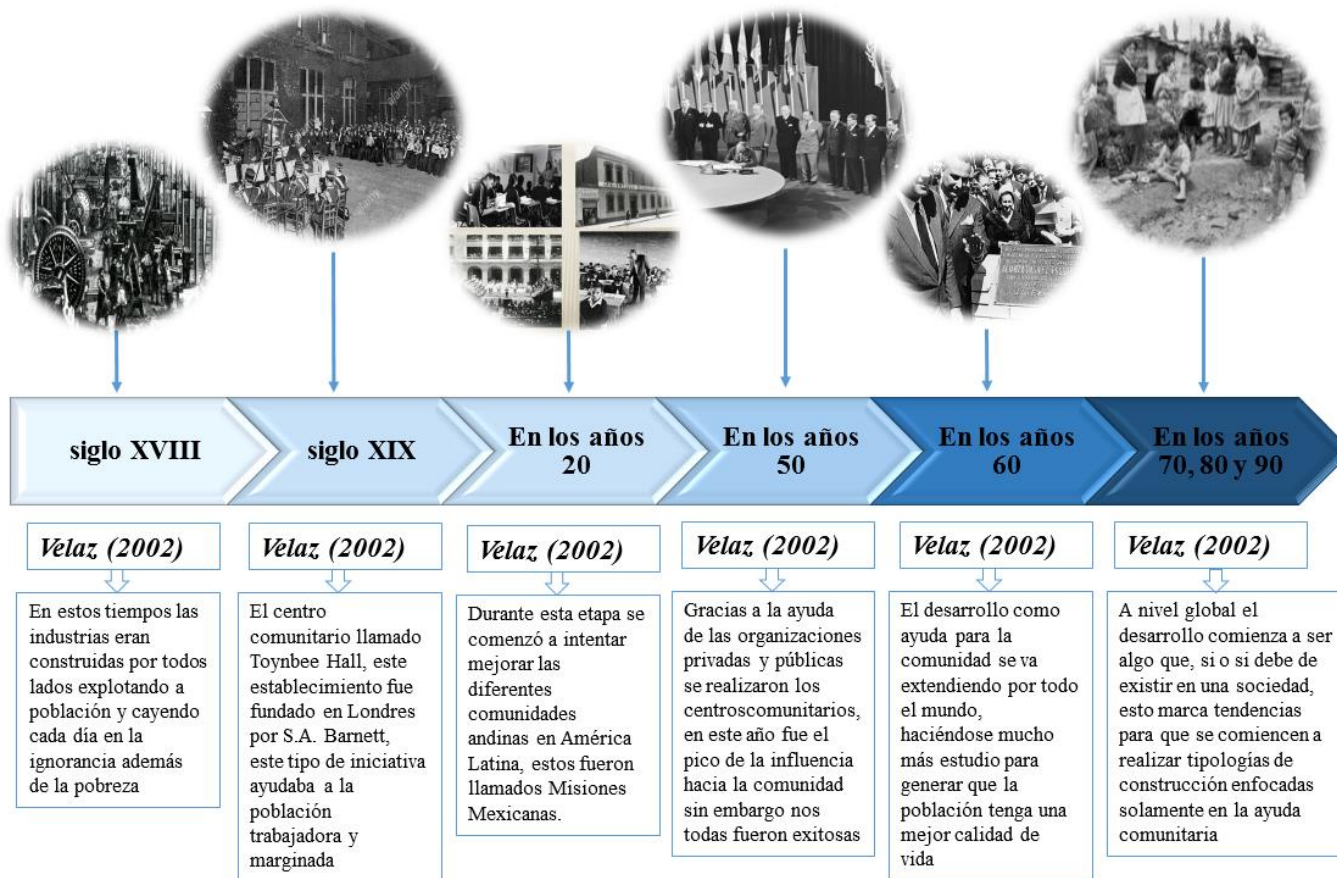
siglo XVIII

siglo XIX

En los años 20

En los años 50

En los años 60

En los años 70, 80 y 90

Velaz (2002)

En estos tiempos las industrias eran construidas por todos lados explotando a población y cayendo cada día en la ignorancia además de la pobreza

Velaz (2002)

El centro comunitario llamado Toynbee Hall, este establecimiento fue fundado en Londres por S.A. Barnett, este tipo de iniciativa ayudaba a la población trabajadora y marginada

Velaz (2002)

Durante esta etapa se comenzó a intentar mejorar las diferentes comunidades andinas en América Latina, estos fueron llamados Misiones Mexicanas.

Velaz (2002)

Gracias a la ayuda de las organizaciones privadas y públicas se realizaron los centroscomunitarios, en este año fue el pico de la influencia hacia la comunidad sin embargo no todas fueron exitosas

Velaz (2002)

El desarrollo como ayuda para la comunidad se va extendiendo por todo el mundo, haciéndose mucho más estudio para generar que la población tenga una mejor calidad de vida

Velaz (2002)

A nivel global el desarrollo comienza a ser algo que, si o si debe de existir en una sociedad, esto marca tendencias para que se comiencen a realizar tipologías de construcción enfocadas solamente en la ayuda comunitaria